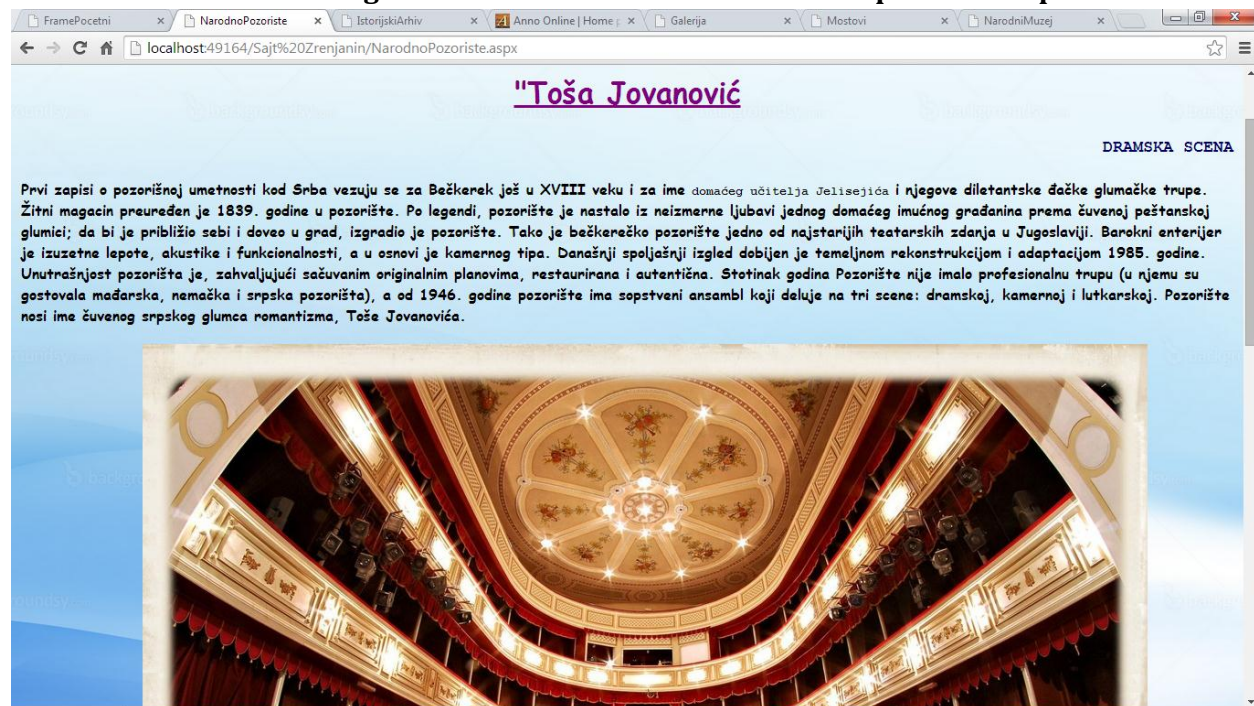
FramePocetni × NarodnoPozoriste × IstorijskiArhiv × Anno Online | Home × Galerija × Mostovi × NarodniMuzej ×

localhost:49164/Sajt%20Zrenjanin/NarodnoPozoriste.aspx

"Toša Jovanović

DRAMSKA SCENA

Prvi zapisi o pozorišnoj umetnosti kod Srba vezuju se za Bečkerek još u XVIII veku i za ime domaćeg učitelja Jelisejića i njegove diletantske đačke glumačke trupe. Žitni magacin preuređen je 1839. godine u pozorište. Po legendi, pozorište je nastalo iz neizmerne ljubavi jednog domaćeg imućnog građanina prema čuvenoj peštanskoj glumici; da bi je približio sebi i doveo u grad, izgradio je pozorište. Tako je bečkerečko pozorište jedno od najstarijih teatarskih zdanja u Jugoslaviji. Barokni enterijer je izuzetne lepote, akustike i funkcionalnosti, a u osnovi je kamernog tipa. Današnji spoljašnji izgled dobijen je temeljnom rekonstrukcijom i adaptacijom 1985. godine. Unutrašnjost pozorišta je, zahvaljujući sačuvanim originalnim planovima, restaurirana i autentična. Stotinak godina Pozorište nije imalo profesionalnu trupu (u njemu su gostovala mađarska, nemačka i srpska pozorišta), a od 1946. godine pozorište ima sopstveni ansambl koji deluje na tri scene: dramskoj, kamernoj i lutkarskoj. Pozorište nosi ime čuvenog srpskog glumca romantizma, Toše Jovanovića.